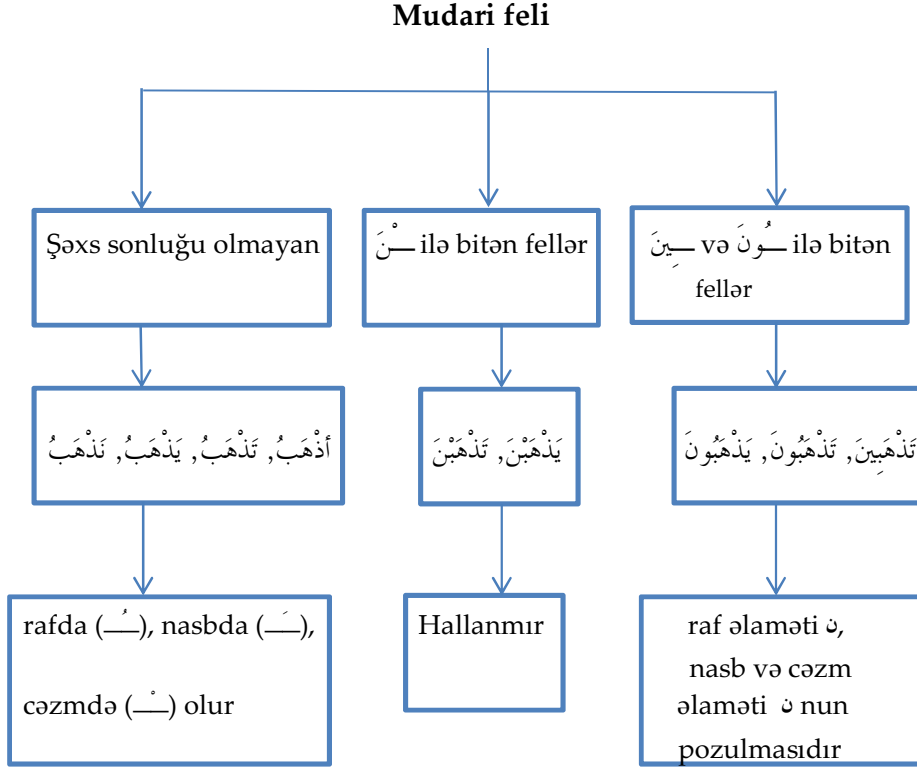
Mudari feli

Şəxs sonluğu olmayan

ـــْنَ ilə bitən fellər

ـــِينَ və ـــُونَ ilə bitən fellər

أذْهَبُ, تَذْهَبُ, يَذْهَبُ, نَذْهَبُ

يَذْهَبْنَ, تَذْهَبْنَ

تَذْهَبِينَ, تَذْهَبُونَ, يَذْهَبُونَ

rafda (ـــُ), nasbda (ـــَ), cəzmdə (ـــْ) olur

Hallanmır

raf əlaməti ن, nasb və cəzm əlaməti ن nun pozulmasıdır